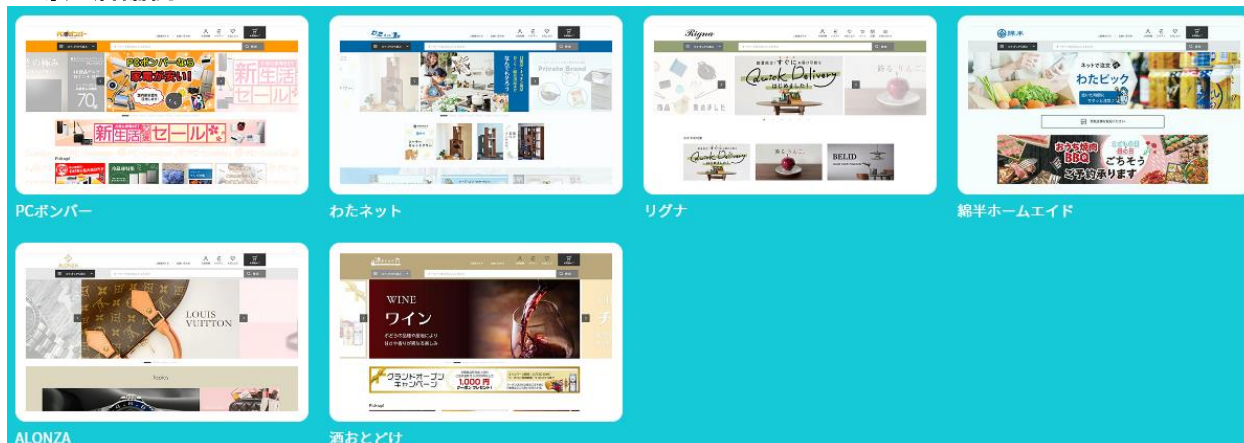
PCボンバー

わたネット

リグナ

綿半ホームエイド

ALONZA

酒おとどけ

PCボンバーなら家電が安い!

新生活セール

新生活応援セール

Private Brand

Quick Delivery

BELID

わたピック

おうち焼肉BBQ ごちそう ご予約承ります

LOUIS VUITTON

Topics

WINE ワイン

グランドオープンキャンペーン

1,000円